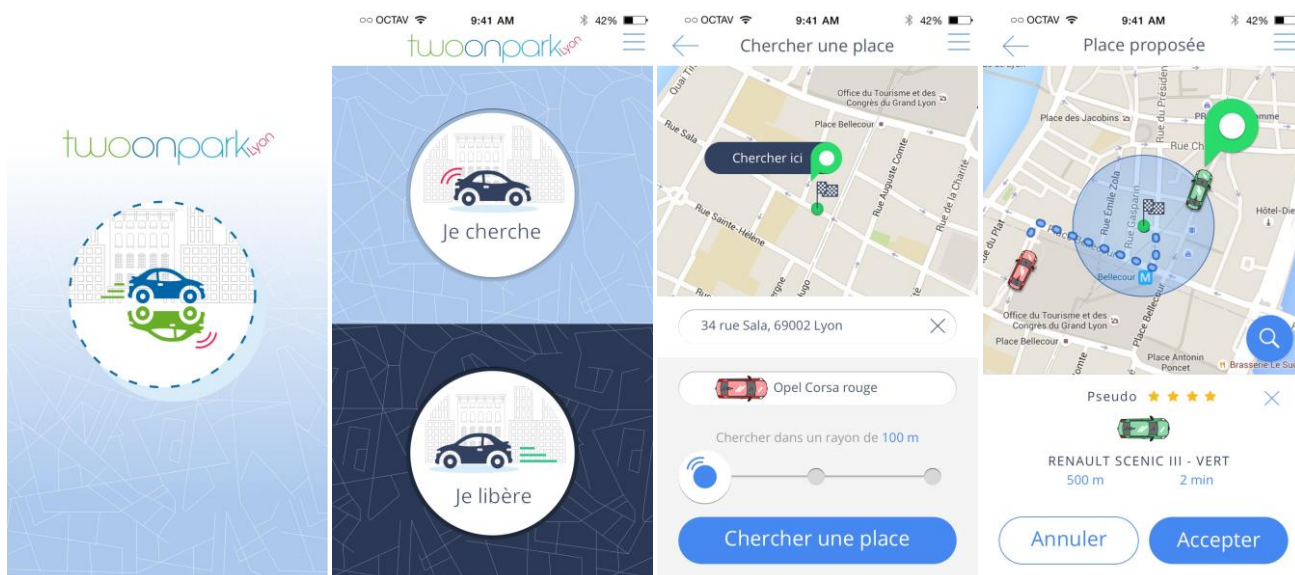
twoonpark Lyon

○○ OCTAV 9:41 AM 42%
twoonpark Lyon

Je cherche

Je libère

○○ OCTAV 9:41 AM 42%
Chercher une place

Quai Ti
Office du Tourisme et des Congrès du Grand Lyon
Place Bellecour
Rue Sala
Chercher ici
Rue Auguste Comte
Rue de la Charité
Rue Sainte-Hélène

34 rue Sala, 69002 Lyon

Opel Corsa rouge

Chercher dans un rayon de 100 m

Chercher une place

○○ OCTAV 9:41 AM 42%
Place proposée

Place des Jacobins
Rue du Présiden
Rue Ch
Hôtel-Die
Rue Emile Zola
Rue Gasparin
Bellecour M
Office du Tourisme et des Congrès du Grand Lyon
Place Bellecour
Place Bellecour
Place Antonin Poncet
Brasserie Le Su

Pseudo ★★★★

RENAULT SCENIC III - VERT
500 m 2 min

Annuler
Accepter